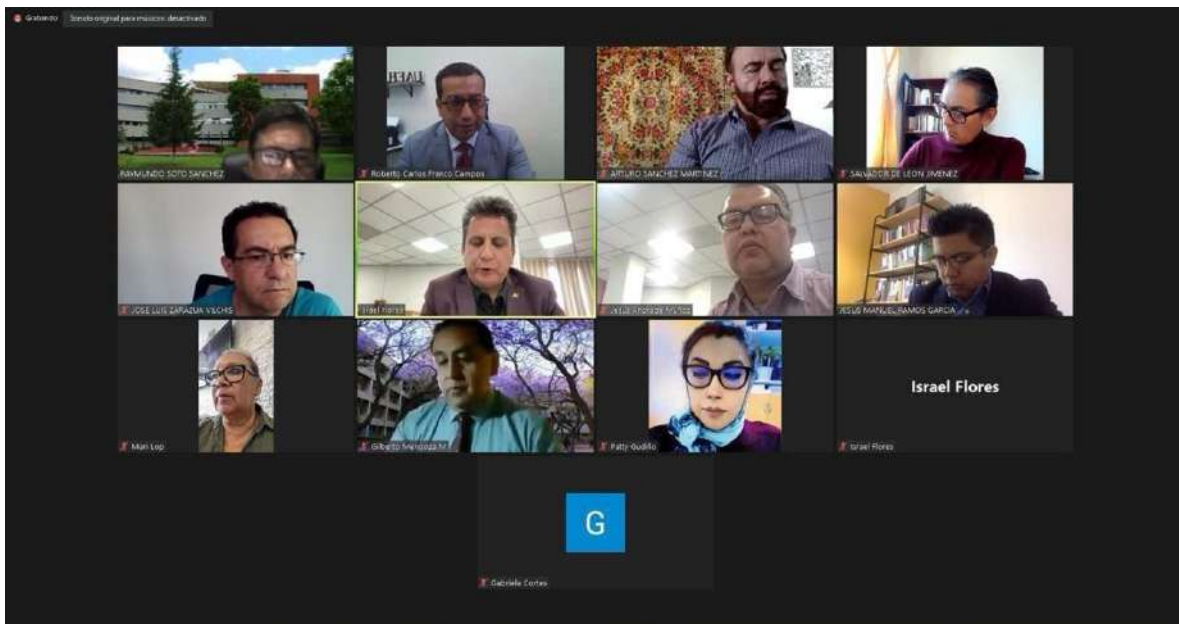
Grabando Sonido original para músicos: desactivado

RAYMUNDO SOTO SANCHEZ

Roberto Carlos Franco Campos

ARTURO SANCHEZ MARTINEZ

SALVADOR DE LEON JIMENEZ

JOSE LUIS ZARAZUA VICHIS

Israel Flores

Jesus Andrade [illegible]

JESUS MANUEL RAMOS GARCIA

Mari Lop

Gilberto Mendoza M

Patty Gudiño

Israel Flores

Israel Flores

G

Gabriela Cortes